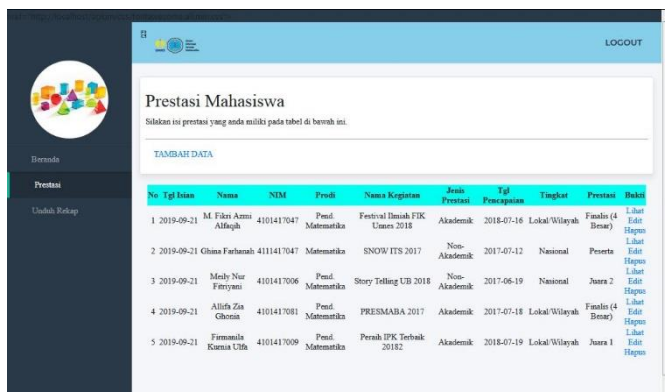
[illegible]

LOGOUT

Beranda
Prestasi
Unduh Rekap

Prestasi Mahasiswa

Silakan isi prestasi yang anda miliki pada tabel di bawah ini.

TAMBAH DATA

| No | Tgl Isian | Nama | NIM | Prodi | Nama Kegiatan | Jenis Prestasi | Tgl Pencapaian | Tingkat | Prestasi | Bukti |
|---|---|---|---|---|---|---|---|---|---|---|
| 1 | 2019-09-21 | M. Fikri Azmi Alfaqih | 4101417047 | Pend. Matematika | Festival Ilmiah FIK Unnes 2018 | Akademik | 2018-07-16 | Lokal/Wilayah | Finalis (4 Besar) | Lihat Edit Hapus |
| 2 | 2019-09-21 | Ghina Farhanah | 4111417047 | Matematika | SNOW ITS 2017 | Non-Akademik | 2017-07-12 | Nasional | Peserta | Lihat Edit Hapus |
| 3 | 2019-09-21 | Meily Nur Fitriyani | 4101417006 | Pend. Matematika | Story Telling UB 2018 | Non-Akademik | 2017-06-19 | Nasional | Juara 2 | Lihat Edit Hapus |
| 4 | 2019-09-21 | Allifa Zia Ghonia | 4101417081 | Pend. Matematika | PRESMABA 2017 | Akademik | 2017-07-18 | Lokal/Wilayah | Finalis (4 Besar) | Lihat Edit Hapus |
| 5 | 2019-09-21 | Firmanila Kurnia Ulfa | 4101417009 | Pend. Matematika | Peraih IPK Terbaik 20182 | Akademik | 2018-07-19 | Lokal/Wilayah | Juara 1 | Lihat Edit Hapus |